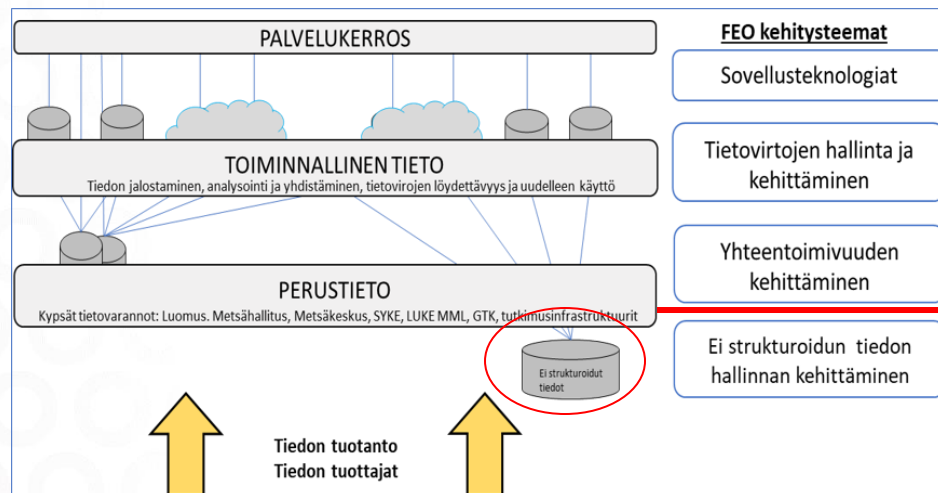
PALVELUKERROS

TOIMINNALLINEN TIETO
Tiedon jalostaminen, analysointi ja yhdistäminen, tietovirojen löydettävyys ja uudelleen käyttö

PERUSTIETO
Kypsät tietovarannot: Luomus. Metsähallitus, Metsäkeskus, SYKE, LUKE MML, GTK, tutkimusinfrastruktuurit

Ei strukturoidut tiedot

Tiedon tuotanto
Tiedon tuottajat

FEO kehitysteemat

Sovellusteknologiat

Tietovirtojen hallinta ja kehittäminen

Yhteentoimivuuden kehittäminen

Ei strukturoidun tiedon hallinnan kehittäminen